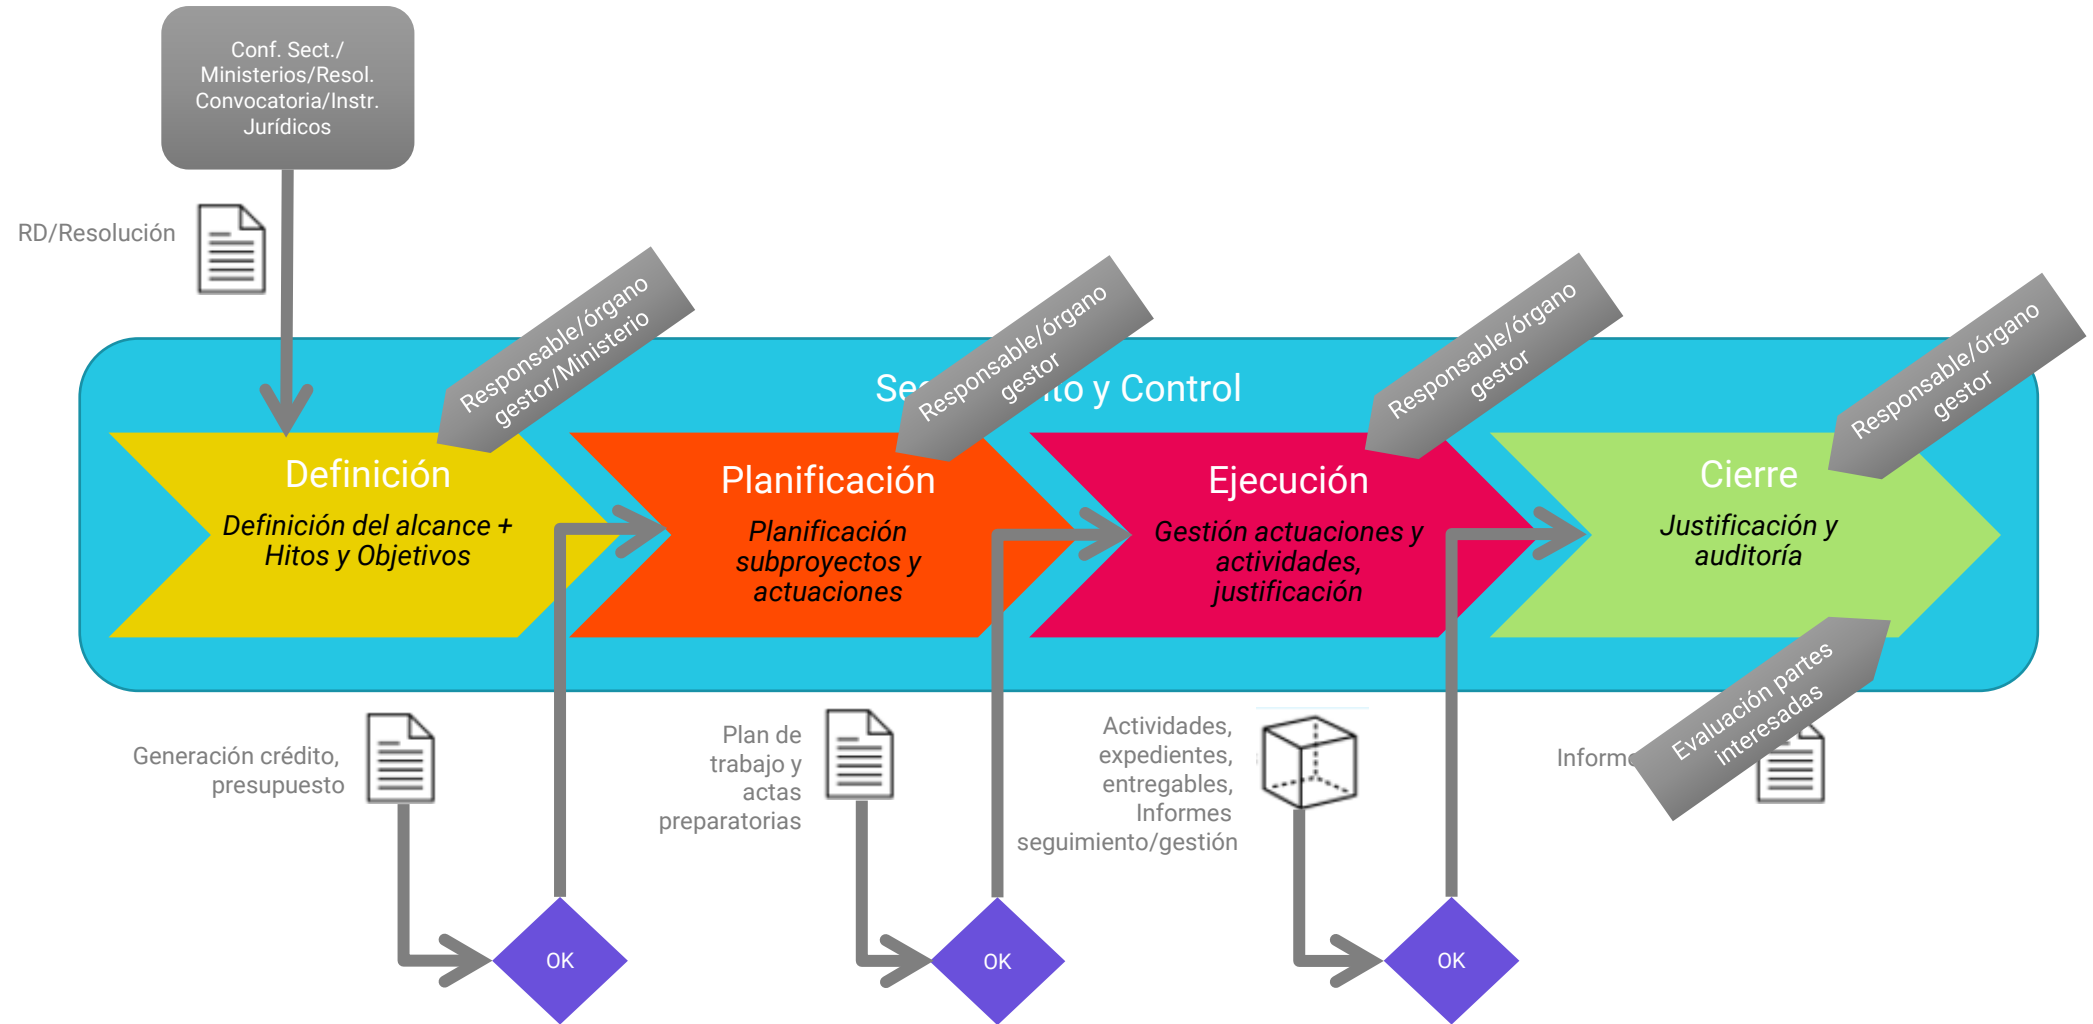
Conf. Sect./ Ministerios/Resol. Convocatoria/Instr. Jurídicos

RD/Resolución

Responsable/órgano gestor/Ministerio

Se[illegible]ito y Control

Responsable/órgano gestor

Responsable/órgano gestor

Responsable/órgano gestor

Definición

*Definición del alcance + Hitos y Objetivos*

Planificación

*Planificación subproyectos y actuaciones*

Ejecución

*Gestión actuaciones y actividades, justificación*

Cierre

*Justificación y auditoría*

Generación crédito, presupuesto

Plan de trabajo y actas preparatorias

Actividades, expedientes, entregables, Informes seguimiento/gestión

Informe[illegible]

Evaluación partes interesadas

OK

OK

OK